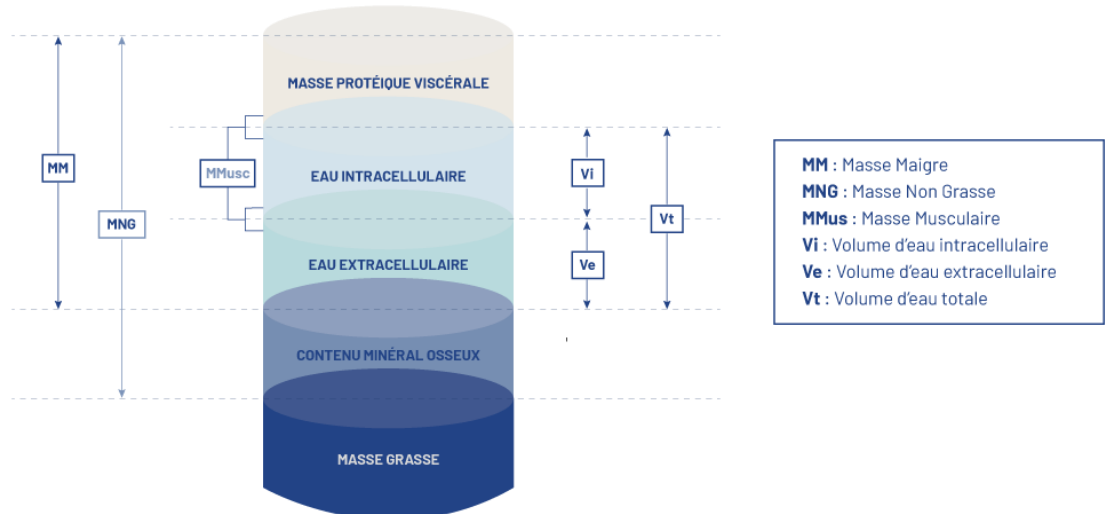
MM

MNG

MMusc

MASSE PROTÉIQUE VISCÉRALE

EAU INTRACELLULAIRE

EAU EXTRACELLULAIRE

CONTENU MINÉRAL OSSEUX

MASSE GRASSE

Vi

Ve

Vt

**MM** : Masse Maigre
**MNG** : Masse Non Grasse
**MMus** : Masse Musculaire
**Vi** : Volume d'eau intracellulaire
**Ve** : Volume d'eau extracellulaire
**Vt** : Volume d'eau totale